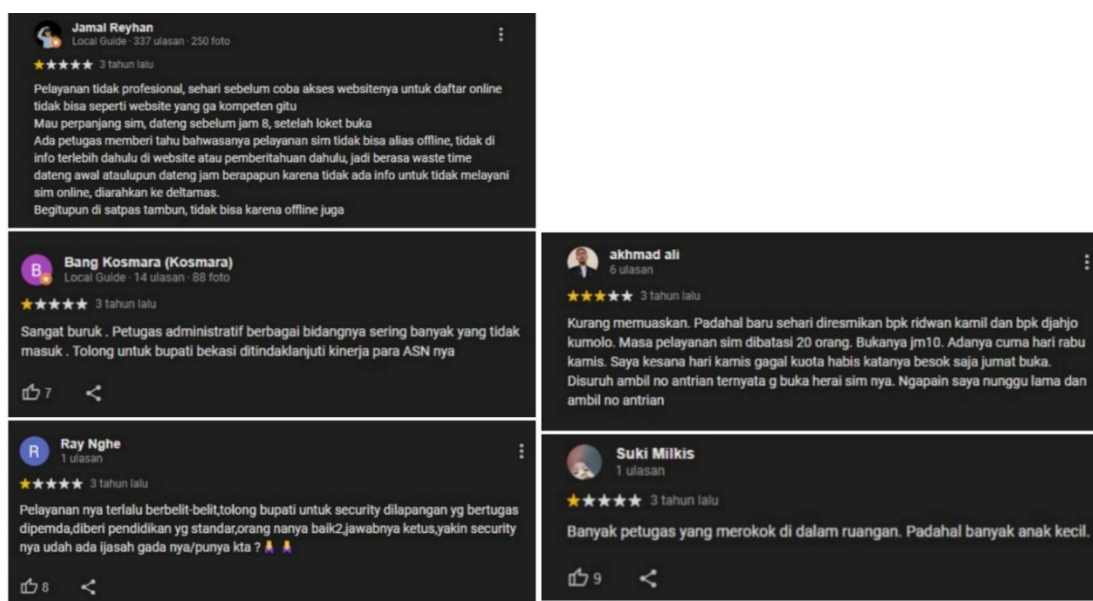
Jamal Reyhan
Local Guide · 337 ulasan · 250 foto

★★★★★ 3 tahun lalu

Pelayanan tidak profesional, sehari sebelum coba akses websitenya untuk daftar online tidak bisa seperti website yang ga kompeten gitu
Mau perpanjang sim, dateng sebelum jam 8, setelah loket buka
Ada petugas memberi tahu bahwasanya pelayanan sim tidak bisa alias offline, tidak di info terlebih dahulu di website atau pemberitahuan dahulu, jadi berasa waste time dateng awal ataulupun dateng jam berapapun karena tidak ada info untuk tidak melayani sim online, diarahkan ke deltamas.
Begitupun di satpas tambun, tidak bisa karena offline juga

Bang Kosmara (Kosmara)
Local Guide · 14 ulasan · 88 foto

★★★★★ 3 tahun lalu

Sangat buruk . Petugas administratif berbagai bidangnya sering banyak yang tidak masuk . Tolong untuk bupati bekasi ditindaklanjuti kinerja para ASN nya

7

Ray Nghe
1 ulasan

★★★★★ 3 tahun lalu

Pelayanan nya terlalu berbelit-belit,tolong bupati untuk security dilapangan yg bertugas dipemda,diberi pendidikan yg standar,orang nanya baik2,jawabnya ketus,yakin security nya udah ada ijasah gada nya/punya kta ? 🙏 🙏

8

akhmad ali
6 ulasan

★★★★★ 3 tahun lalu

Kurang memuaskan. Padahal baru sehari diresmikan bpk ridwan kamil dan bpk djahjo kumolo. Masa pelayanan sim dibatasi 20 orang. Bukanya jm10. Adanya cuma hari rabu kamis. Saya kesana hari kamis gagal kuota habis katanya besok saja jumat buka. Disuruh ambil no antrian ternyata g buka herai sim nya. Ngapain saya nunggu lama dan ambil no antrian

Suki Milkis
1 ulasan

★★★★★ 3 tahun lalu

Banyak petugas yang merokok di dalam ruangan. Padahal banyak anak kecil.

9